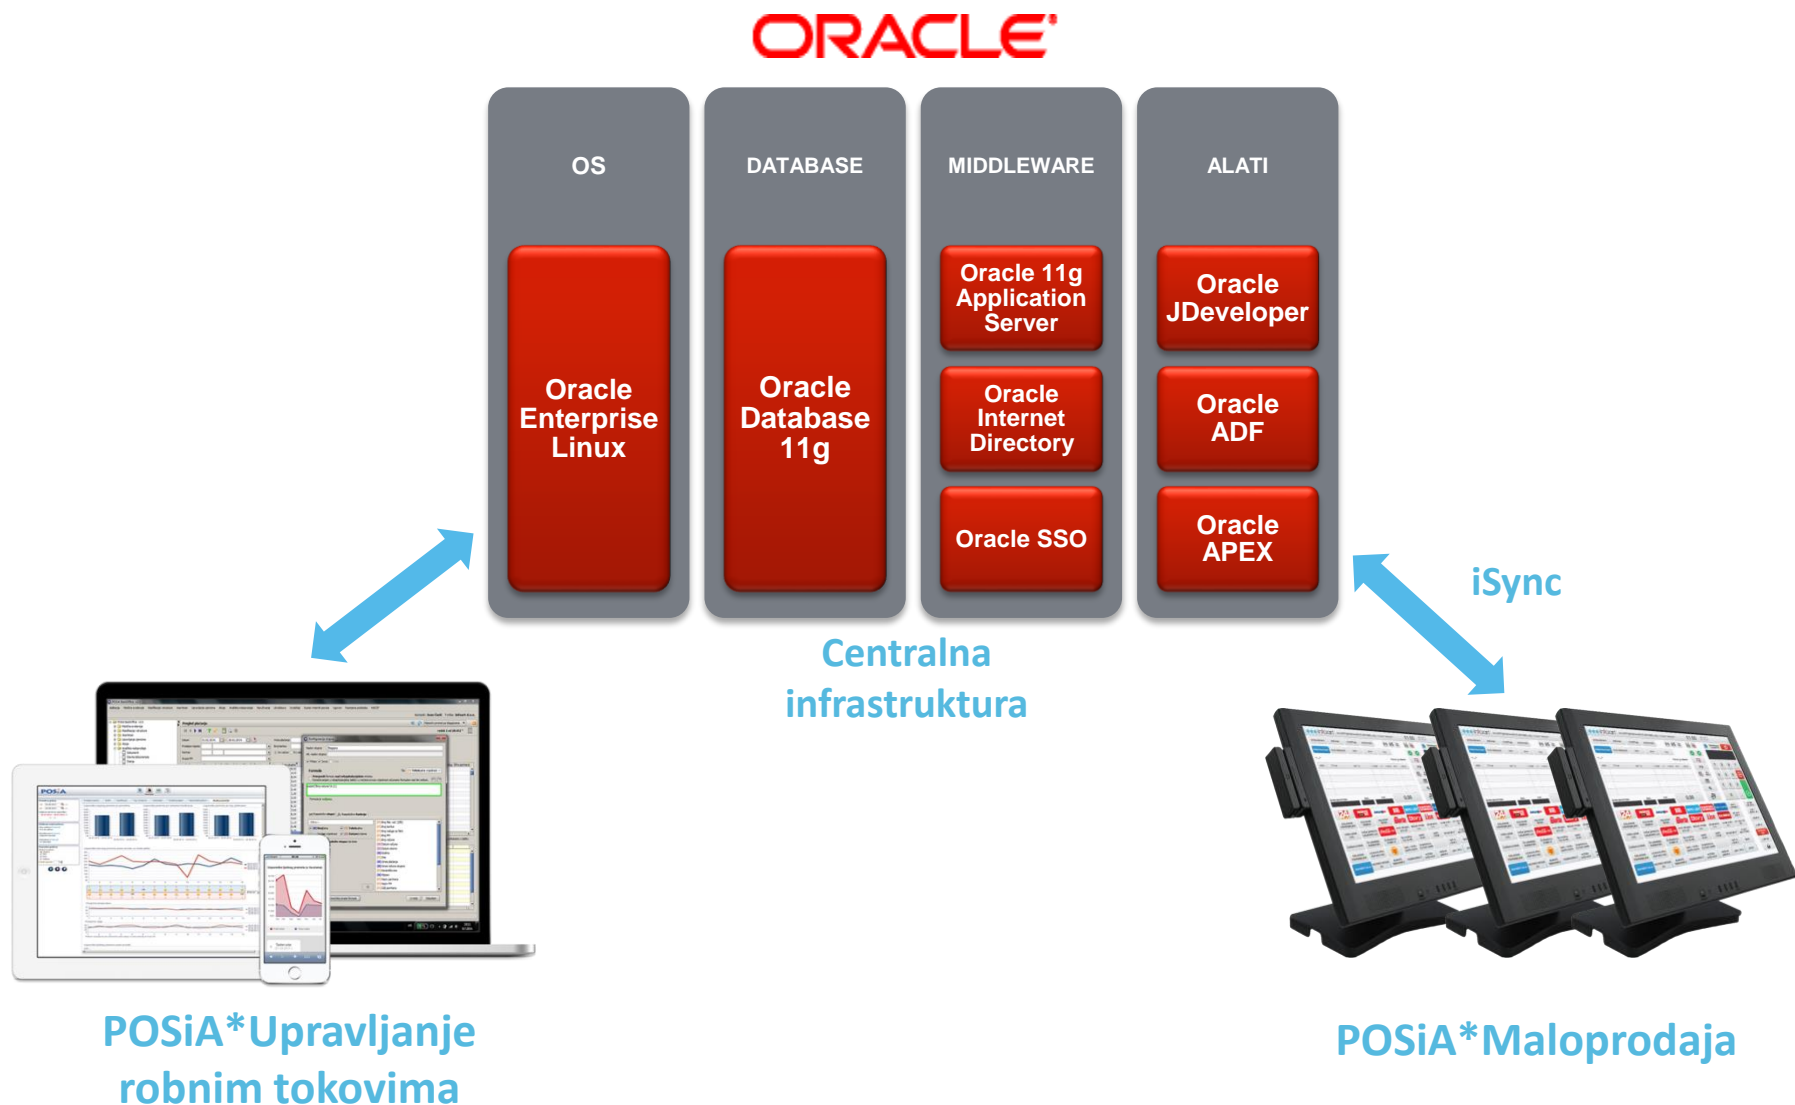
ORACLE

OS

Oracle Enterprise Linux

DATABASE

Oracle Database 11g

MIDDLEWARE

Oracle 11g Application Server

Oracle Internet Directory

Oracle SSO

ALATI

Oracle JDeveloper

Oracle ADF

Oracle APEX

iSync

Centralna infrastruktura

POSiA

POSiA*Upravljanje robnim tokovima

POSiA*Maloprodaja